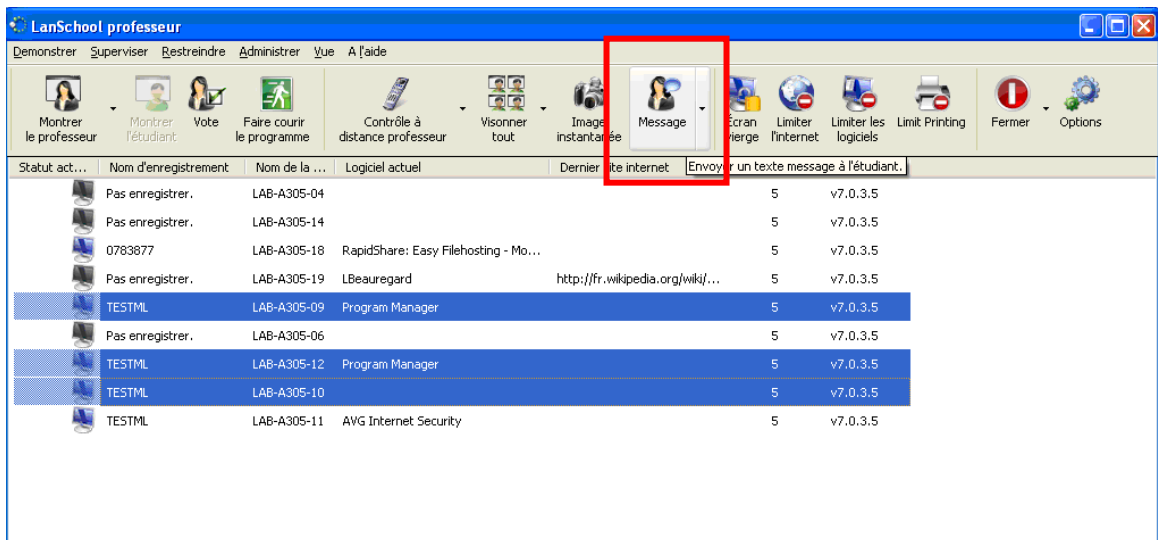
LanSchool professeur

Demonstrer Superviser Restreindre Administrer Vue A l'aide

Montrer le professeur | Montrer l'étudiant | Vote | Faire courir le programme | Contrôle à distance professeur | Visonner tout | Image instantanée | Message | Écran vierge | Limiter l'internet | Limiter les logiciels | Limit Printing | Fermer | Options

Envoyer un texte message à l'étudiant.

| Statut act... | Nom d'enregistrement | Nom de la ... | Logiciel actuel | Dernier site internet | | |
|---|---|---|---|---|---|---|
| | Pas enregistrer. | LAB-A305-04 | | | 5 | v7.0.3.5 |
| | Pas enregistrer. | LAB-A305-14 | | | 5 | v7.0.3.5 |
| | 0783877 | LAB-A305-18 | RapidShare: Easy Filehosting - Mo... | | 5 | v7.0.3.5 |
| | Pas enregistrer. | LAB-A305-19 | LBeauregard | http://fr.wikipedia.org/wiki/... | 5 | v7.0.3.5 |
| | TESTML | LAB-A305-09 | Program Manager | | 5 | v7.0.3.5 |
| | Pas enregistrer. | LAB-A305-06 | | | 5 | v7.0.3.5 |
| | TESTML | LAB-A305-12 | Program Manager | | 5 | v7.0.3.5 |
| | TESTML | LAB-A305-10 | | | 5 | v7.0.3.5 |
| | TESTML | LAB-A305-11 | AVG Internet Security | | 5 | v7.0.3.5 |